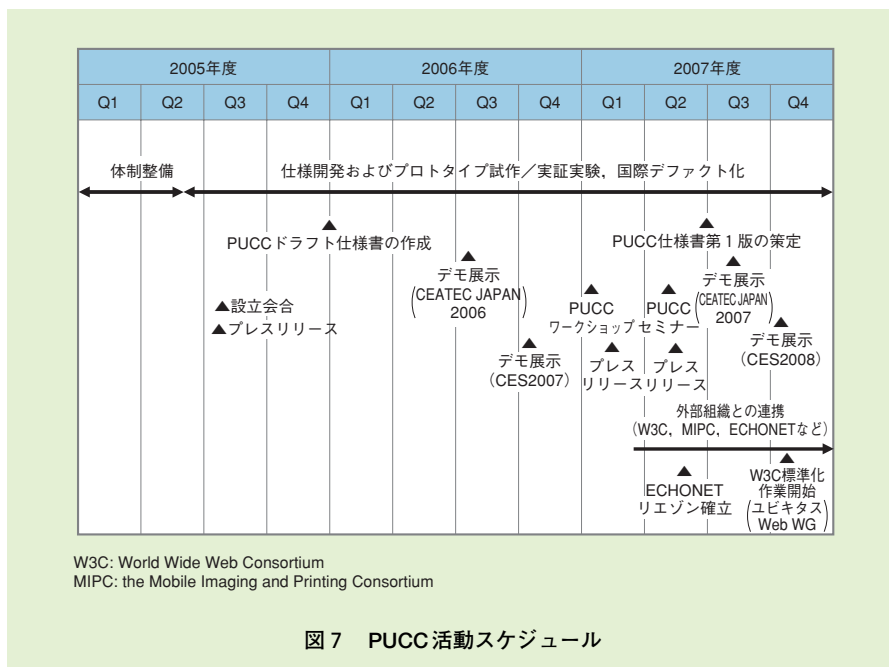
| 2005年度 | | | | 2006年度 | | | | 2007年度 | | | |
|---|---|---|---|---|---|---|---|---|---|---|---|
| Q1 | Q2 | Q3 | Q4 | Q1 | Q2 | Q3 | Q4 | Q1 | Q2 | Q3 | Q4 |

体制整備

仕様開発およびプロトタイプ試作／実証実験，国際デファクト化

PUCCドラフト仕様書の作成

PUCC仕様書第１版の策定

デモ展示 (CEATEC JAPAN 2006)

▲設立会合

▲プレスリリース

PUCC ワークショップ

PUCC セミナー

デモ展示 (CEATEC JAPAN 2007)

デモ展示 (CES2008)

デモ展示 (CES2007)

プレス リリース

プレス リリース

外部組織との連携 (W3C，MIPC，ECHONETなど)

ECHONET リエゾン確立

W3C標準化 作業開始 (ユビキタス Web WG)

W3C: World Wide Web Consortium
MIPC: the Mobile Imaging and Printing Consortium

図７　PUCC活動スケジュール